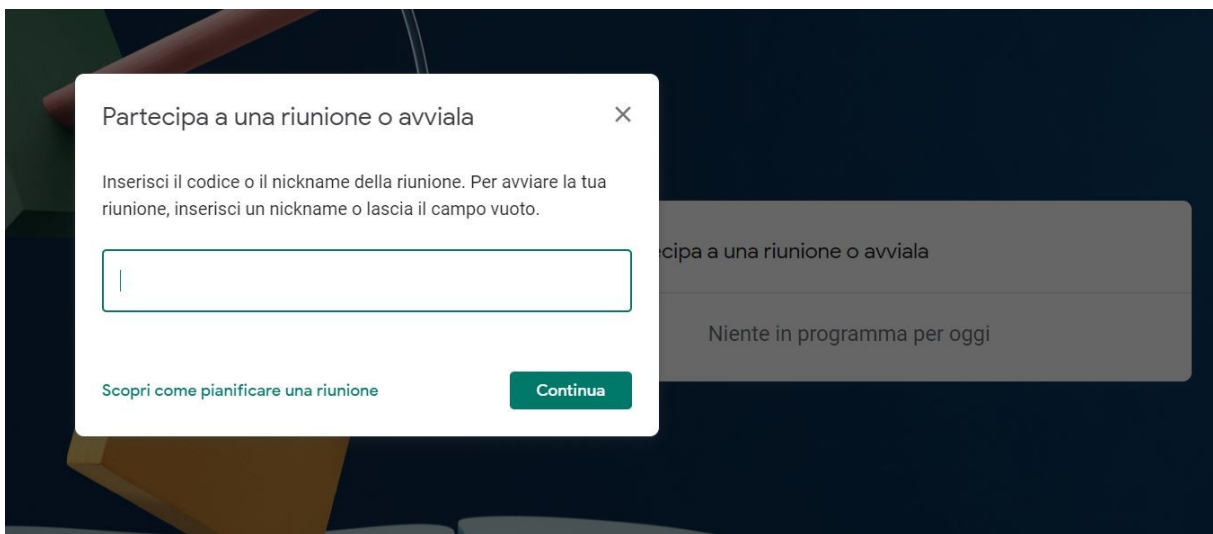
Partecipa a una riunione o avviala

×

Inserisci il codice o il nickname della riunione. Per avviare la tua riunione, inserisci un nickname o lascia il campo vuoto.

Scopri come pianificare una riunione

Continua

cipa a una riunione o avviala

Niente in programma per oggi